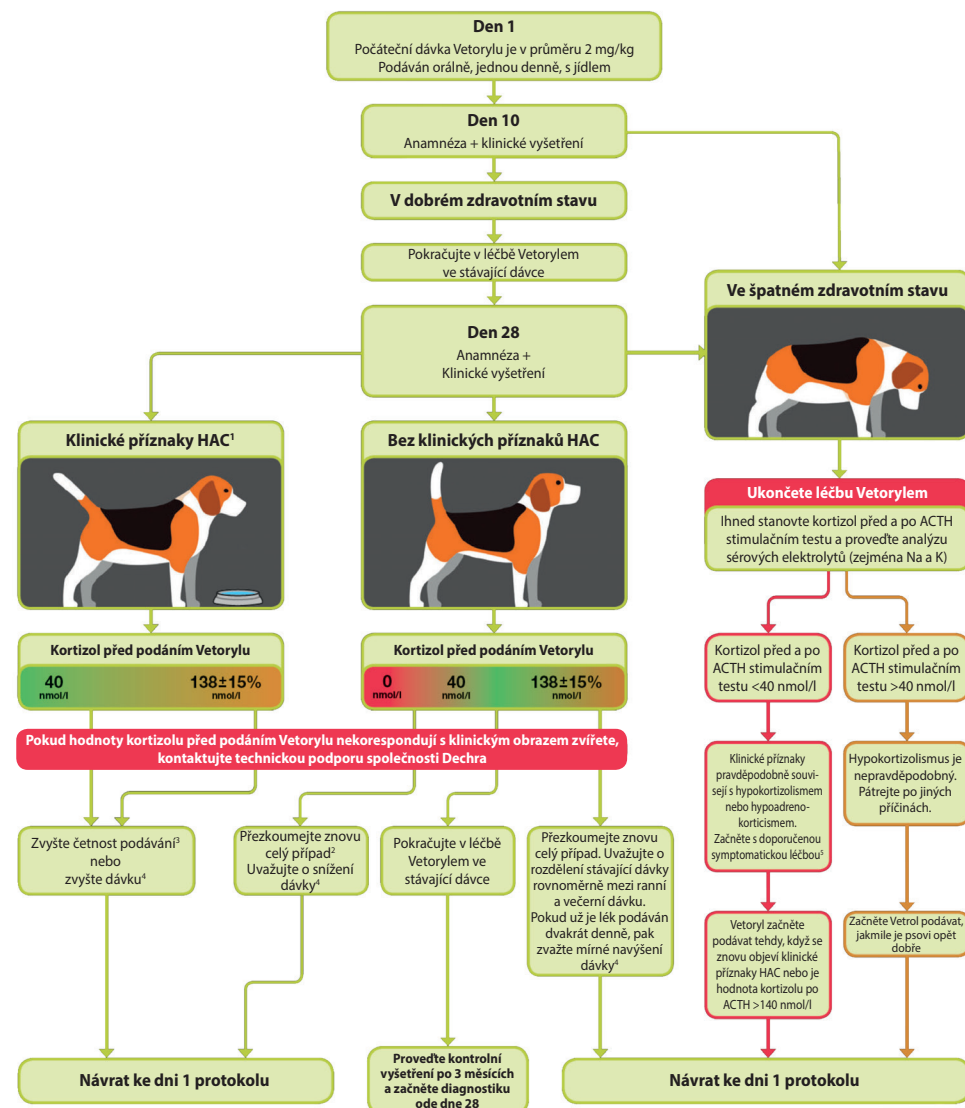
**Den 1**
Počáteční dávka Vetorylu je v průměru 2 mg/kg
Podáván orálně, jednou denně, s jídlem

**Den 10**
Anamnéza + klinické vyšetření

**V dobrém zdravotním stavu**

Pokračujte v léčbě Vetorylem ve stávající dávce

**Den 28**
Anamnéza + Klinické vyšetření

**Ve špatném zdravotním stavu**

**Klinické příznaky HAC$^1$**

**Bez klinických příznaků HAC**

**Ukončete léčbu Vetorylem**

Ihned stanovte kortizol před a po ACTH stimulačním testu a proveďte analýzu sérových elektrolytů (zejména Na a K)

**Kortizol před podáním Vetorylu**
40 nmol/l
138±15% nmol/l

**Kortizol před podáním Vetorylu**
0 nmol/l
40 nmol/l
138±15% nmol/l

Kortizol před a po ACTH stimulačním testu <40 nmol/l

Kortizol před a po ACTH stimulačním testu >40 nmol/l

**Pokud hodnoty kortizolu před podáním Vetorylu nekorespondují s klinickým obrazem zvířete, kontaktujte technickou podporu společnosti Dechra**

Klinické příznaky pravděpodobně souvisejí s hypokortizolismem nebo hypoadrenokorticismem. Začněte s doporučenou symptomatickou léčbou$^5$

Hypokortizolismus je nepravděpodobný. Pátrejte po jiných příčinách.

Zvyšte četnost podávání$^3$ nebo zvyšte dávku$^4$

Přezkoumejte znovu celý případ$^2$ Uvažujte o snížení dávky$^4$

Pokračujte v léčbě Vetorylem ve stávající dávce

Přezkoumejte znovu celý případ. Uvažujte o rozdělení stávající dávky rovnoměrně mezi ranní a večerní dávku. Pokud už je lék podáván dvakrát denně, pak zvažte mírné navýšení dávky$^4$

Vetoryl začněte podávat tehdy, když se znovu objeví klinické příznaky HAC nebo je hodnota kortizolu po ACTH >140 nmol/l

Začněte Vetrol podávat, jakmile je psovi opět dobře

**Návrat ke dni 1 protokolu**

**Proveďte kontrolní vyšetření po 3 měsících a začněte diagnostiku ode dne 28**

**Návrat ke dni 1 protokolu**